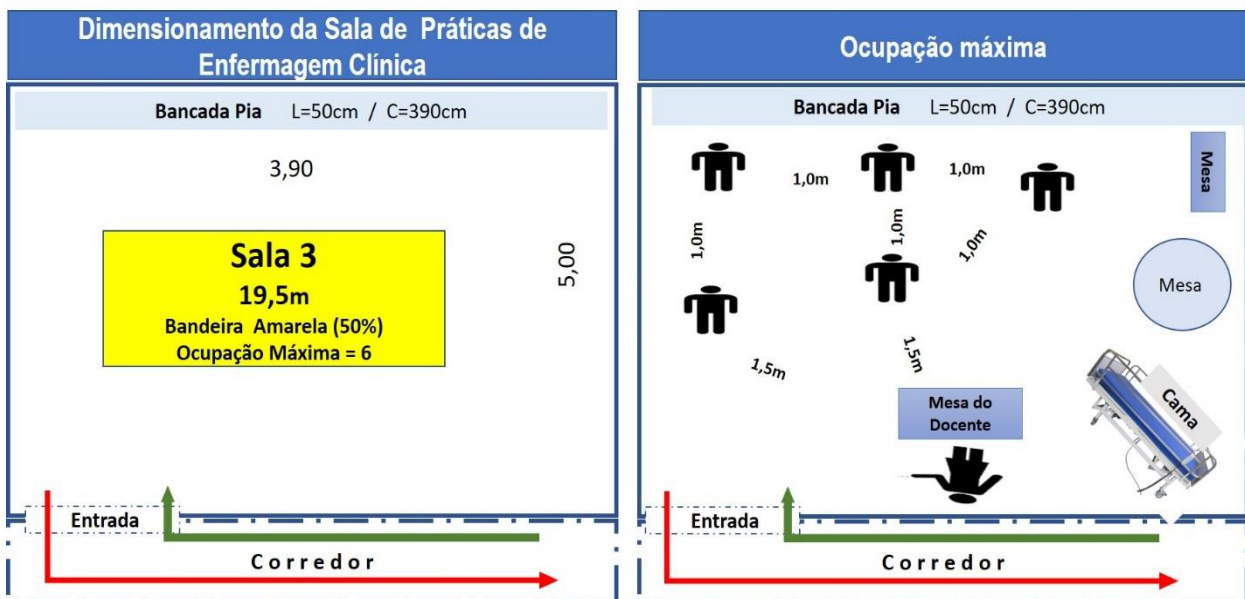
Dimensionamento da Sala de Práticas de Enfermagem Clínica

Bancada Pia L=50cm / C=390cm

3,90

5,00

Sala 3
19,5m
Bandeira Amarela (50%)
Ocupação Máxima = 6

Entrada

Corredor

Ocupação máxima

Bancada Pia L=50cm / C=390cm

1,0m

1,0m

Mesa

1,0m

1,0m

1,0m

Mesa

1,5m

1,5m

Mesa do Docente

Cama

Entrada

Corredor